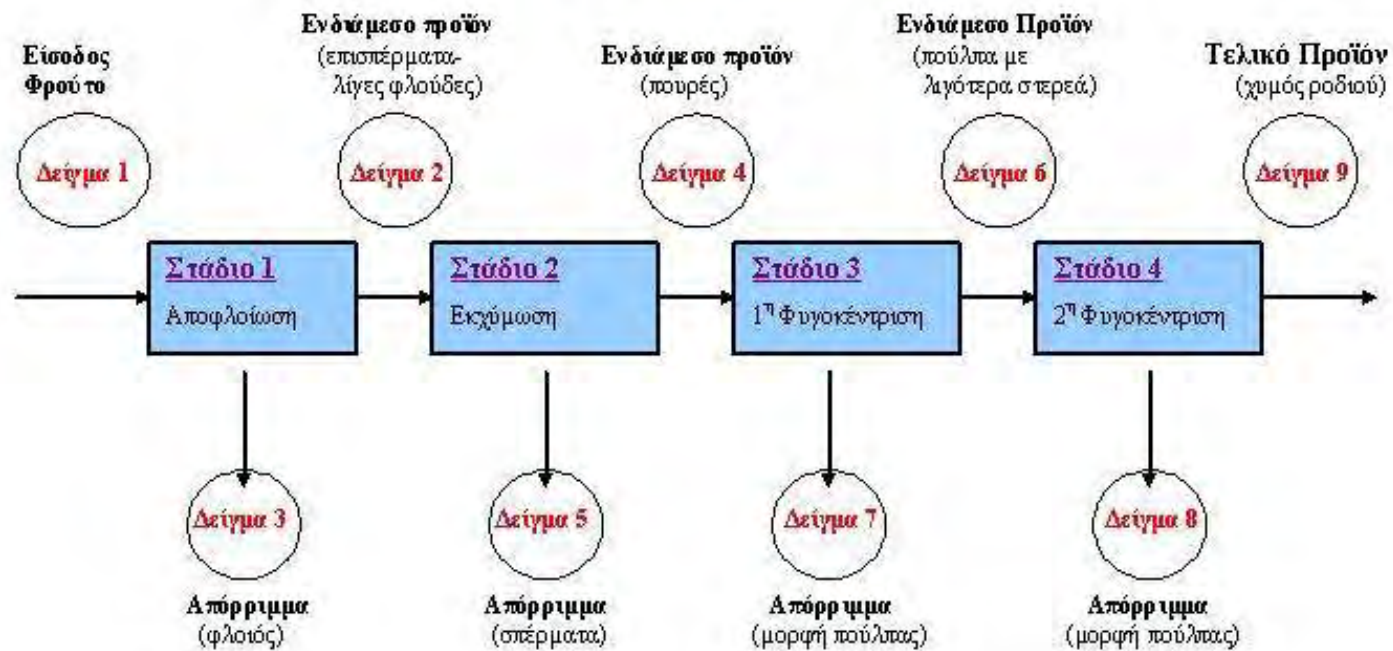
Είσοδος Φρούτο

Δείγμα 1

Ενδιάμεσο προϊόν (επισπέρματα- λίγες φλούδες)

Δείγμα 2

Ενδιάμεσο προϊόν (πουρές)

Δείγμα 4

Ενδιάμεσο Προϊόν (πούλπα με λιγότερα στερεά)

Δείγμα 6

Τελικό Προϊόν (χυμός ροδιού)

Δείγμα 9

Στάδιο 1
Αποφλοίωση

Στάδιο 2
Εκχύμωση

Στάδιο 3
$1^{\eta}$ Φυγοκέντριση

Στάδιο 4
$2^{\eta}$ Φυγοκέντριση

Δείγμα 3

Απόρριμμα (φλοιός)

Δείγμα 5

Απόρριμμα (σπέρματα)

Δείγμα 7

Απόρριμμα (μορφή πούλπας)

Δείγμα 8

Απόρριμμα (μορφή πούλπας)